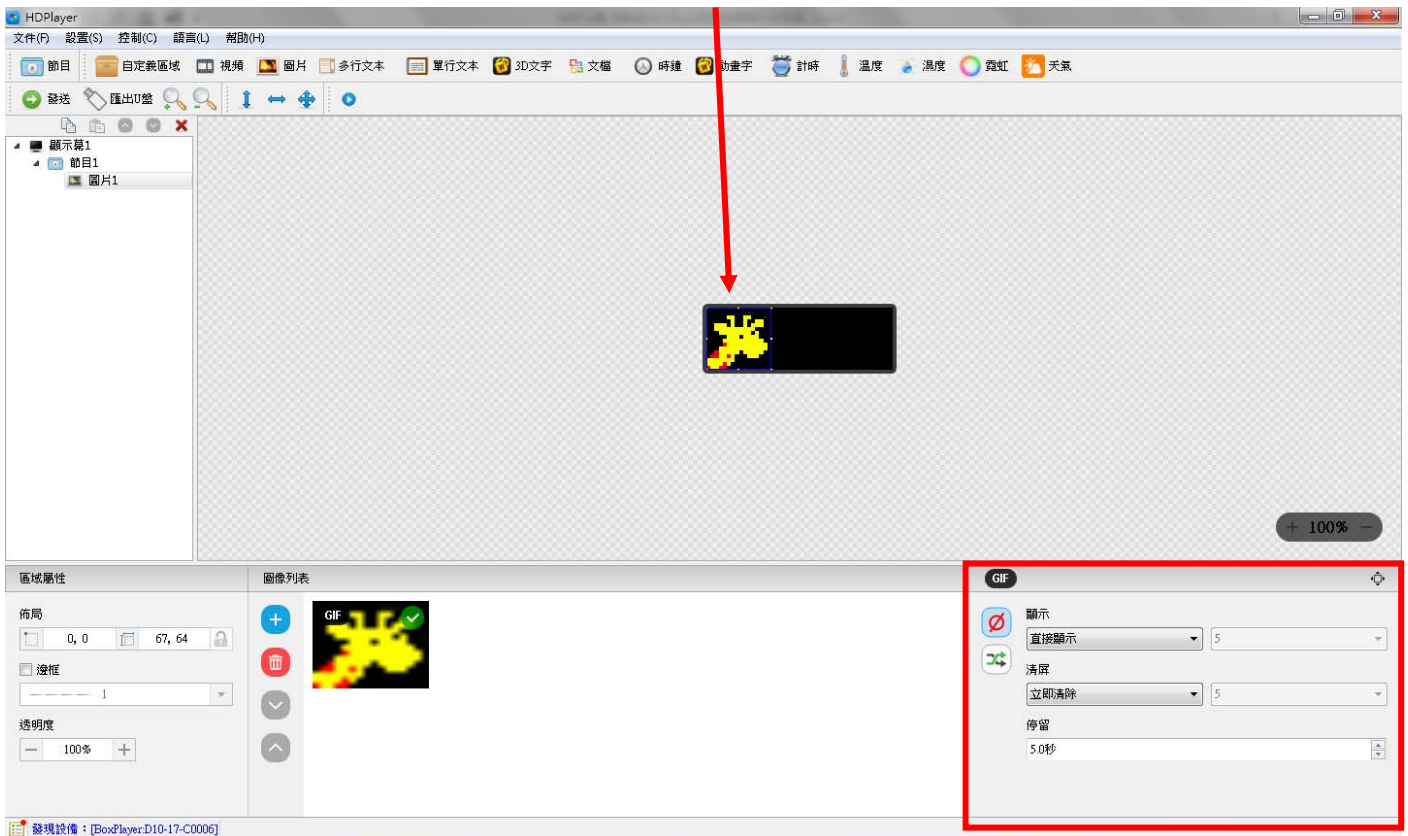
HDPlayer

文件(F) 設置(S) 控制(C) 語言(L) 幫助(H)

節目 自定義區域 視頻 圖片 多行文本 單行文本 3D文字 文檔 時鐘 動畫字 計時 溫度 濕度 霓虹 天氣

發送 匯出U盤

顯示屏1
節目1
圖片1

+ 100% −

區域屬性

佈局
0, 0
67, 64

邊框
1

透明度
100%

圖像列表

GIF

GIF

顯示
直接顯示
5

清屏
立即清除
5

停留
5.0秒

發現設備：[BoxPlayer:D10-17-C0006]